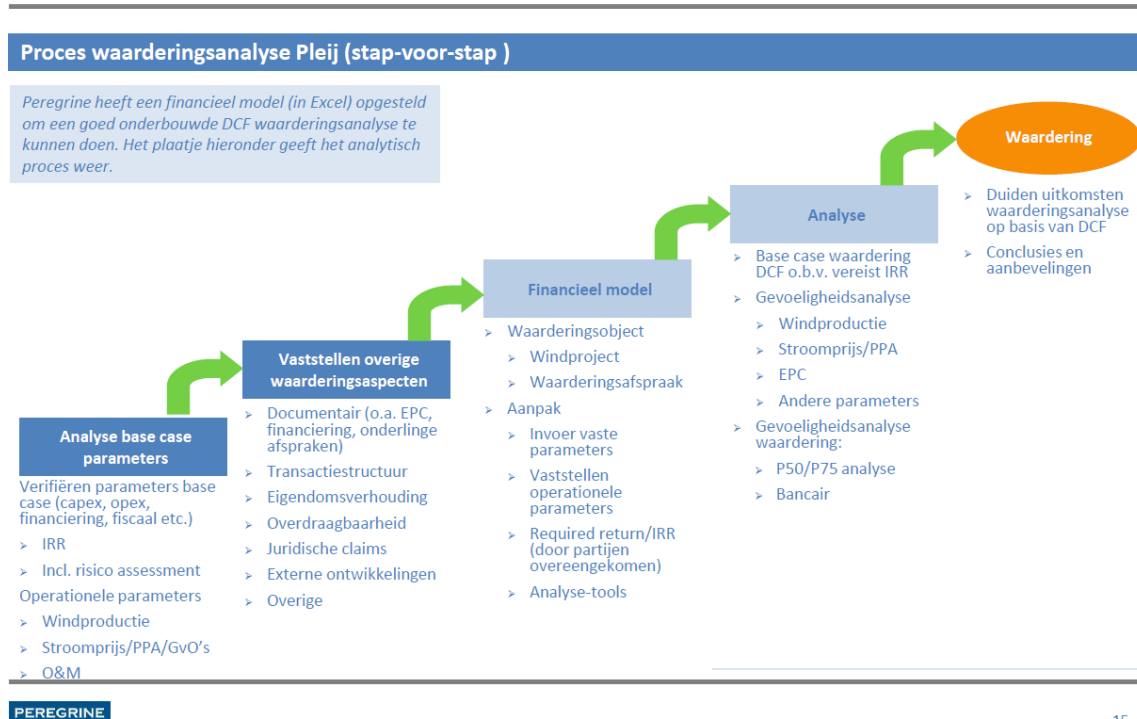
Proces waarderingsanalyse Pleij (stap-voor-stap )

Peregrine heeft een financieel model (in Excel) opgesteld om een goed onderbouwde DCF waarderingsanalyse te kunnen doen. Het plaatje hieronder geeft het analytisch proces weer.

Waardering

Analyse

Financieel model

Vaststellen overige waarderingsaspecten

Analyse base case parameters

Verifiëren parameters base case (capex, opex, financiering, fiscaal etc.)
- IRR
- Incl. risico assessment
Operationele parameters
- Windproductie
- Stroomprijs/PPA/GvO's
- O&M

- Documentair (o.a. EPC, financiering, onderlinge afspraken)
- Transactiestructuur
- Eigendomsverhouding
- Overdraagbaarheid
- Juridische claims
- Externe ontwikkelingen
- Overige

- Waarderingsobject
  - Windproject
  - Waarderingsafspraak
- Aanpak
  - Invoer vaste parameters
  - Vaststellen operationele parameters
  - Required return/IRR (door partijen overeengekomen)
  - Analyse-tools

- Base case waardering DCF o.b.v. vereist IRR
- Gevoeligheidsanalyse
  - Windproductie
  - Stroomprijs/PPA
  - EPC
  - Andere parameters
- Gevoeligheidsanalyse waardering:
  - P50/P75 analyse
  - Bancair

- Duiden uitkomsten waarderingsanalyse op basis van DCF
- Conclusies en aanbevelingen

PEREGRINE

15